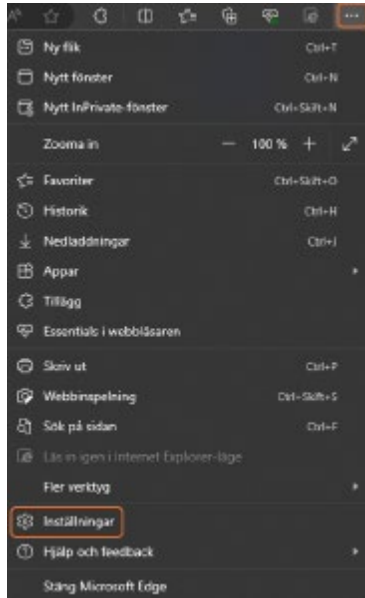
Ny flik Ctrl+T
Nytt fönster Ctrl+N
Nytt InPrivate-fönster Ctrl+Skift+N
Zooma in — 100 % +
Favoriter Ctrl+Skift+O
Historik Ctrl+H
Nedladdningar Ctrl+J
Appar
Tillägg
Essentials i webbläsaren
Skriv ut Ctrl+P
Webbinspelning Ctrl+Skift+S
Sök på sidan Ctrl+F
Läs in igen i Internet Explorer-läge
Fler verktyg
Inställningar
Hjälp och feedback
Stäng Microsoft Edge